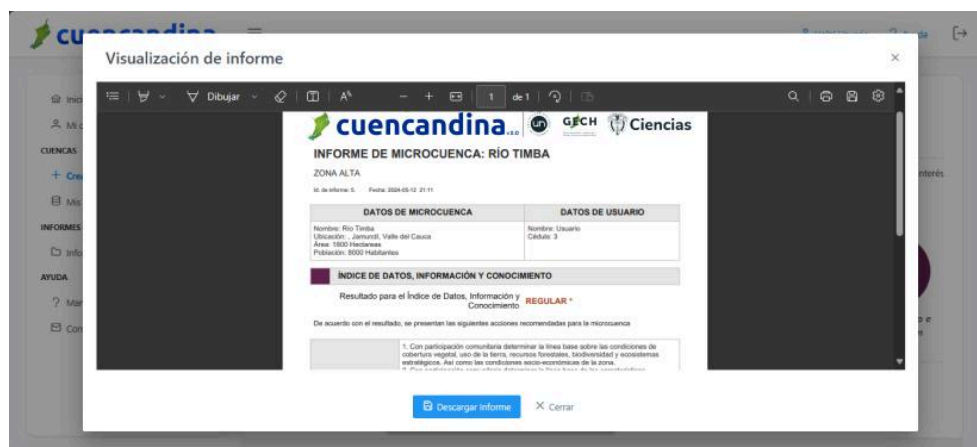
cuencandina

Visualización de informe

Dibujar

1 de 1

cuencandina v3.0 GECH Ciencias

INFORME DE MICROCUENCA: RÍO TIMBA

ZONA ALTA

Id. de informe: 5 Fecha: 2024-05-12 21:11

| DATOS DE MICROCUENCA | DATOS DE USUARIO |
|---|---|
| Nombre: Río Timba<br>Ubicación: , Jamundí, Valle del Cauca<br>Área: 1800 Hectareas<br>Población: 8000 Habitantes | Nombre: Usuario<br>Cédula: 3 |

ÍNDICE DE DATOS, INFORMACIÓN Y CONOCIMIENTO

Resultado para el Índice de Datos, Información y Conocimiento REGULAR *

De acuerdo con el resultado, se presentan las siguientes acciones recomendadas para la microcuenca

1. Con participación comunitaria determinar la línea base sobre las condiciones de cobertura vegetal, uso de la tierra, recursos forestales, biodiversidad y ecosistemas estratégicos. Así como las condiciones socio-económicas de la zona.
2. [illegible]

Inicio
Mi
CUENCAS
+ Cre
Mis
INFORMES
Info
AYUDA
? Ma
Con

interés

o e

Descargar Informe
× Cerrar